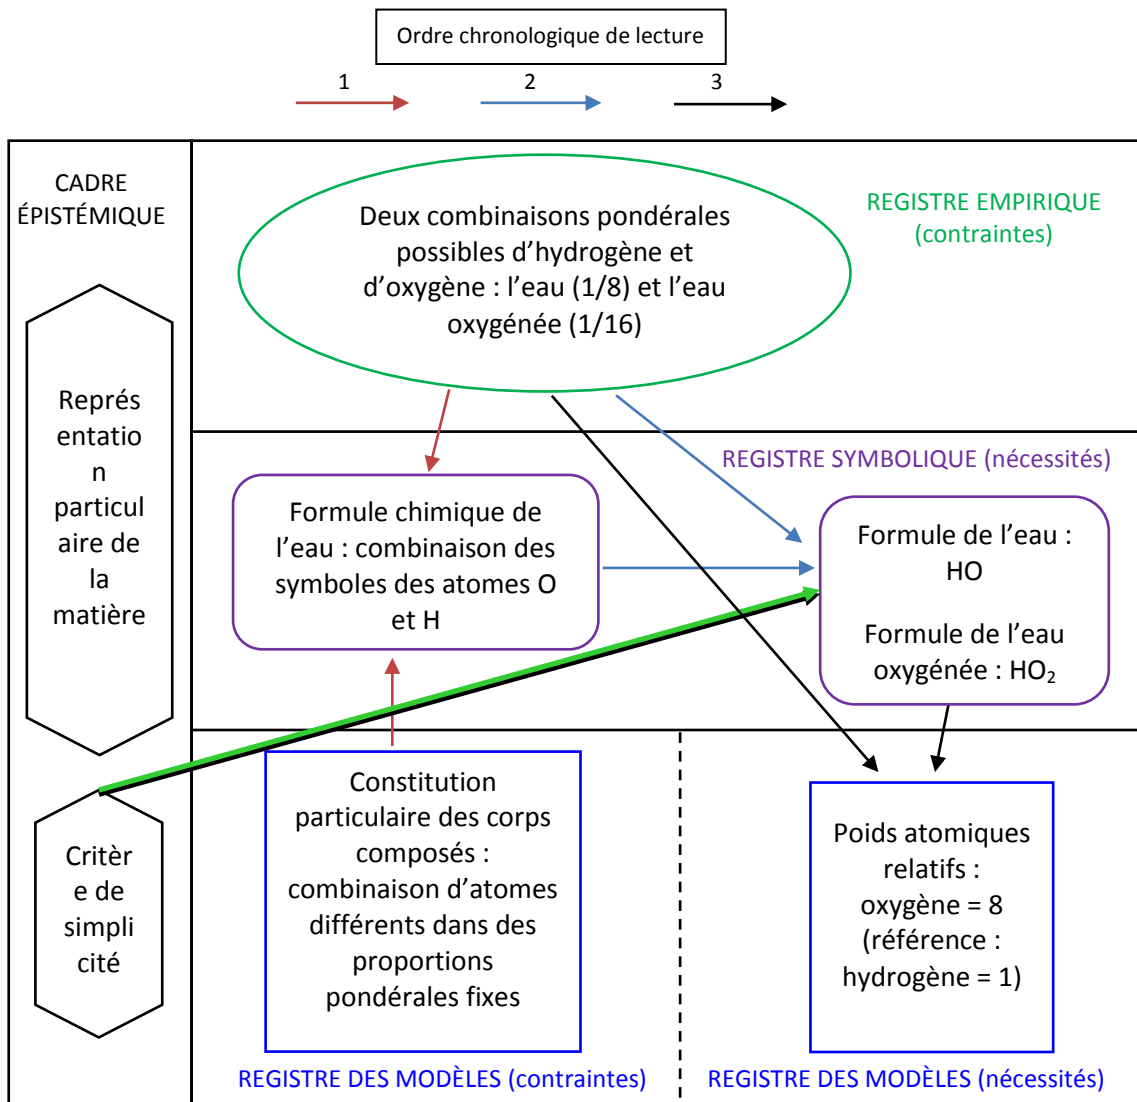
Ordre chronologique de lecture

1

2

3

CADRE ÉPISTÉMIQUE

Deux combinaisons pondérales possibles d'hydrogène et d'oxygène : l'eau (1/8) et l'eau oxygénée (1/16)

REGISTRE EMPIRIQUE (contraintes)

Représentation particulaire de la matière

REGISTRE SYMBOLIQUE (nécessités)

Formule chimique de l'eau : combinaison des symboles des atomes O et H

Formule de l'eau : HO

Formule de l'eau oxygénée : $HO_2$

Critère de simplicité

Constitution particulaire des corps composés : combinaison d'atomes différents dans des proportions pondérales fixes

Poids atomiques relatifs : oxygène = 8 (référence : hydrogène = 1)

REGISTRE DES MODÈLES (contraintes)

REGISTRE DES MODÈLES (nécessités)